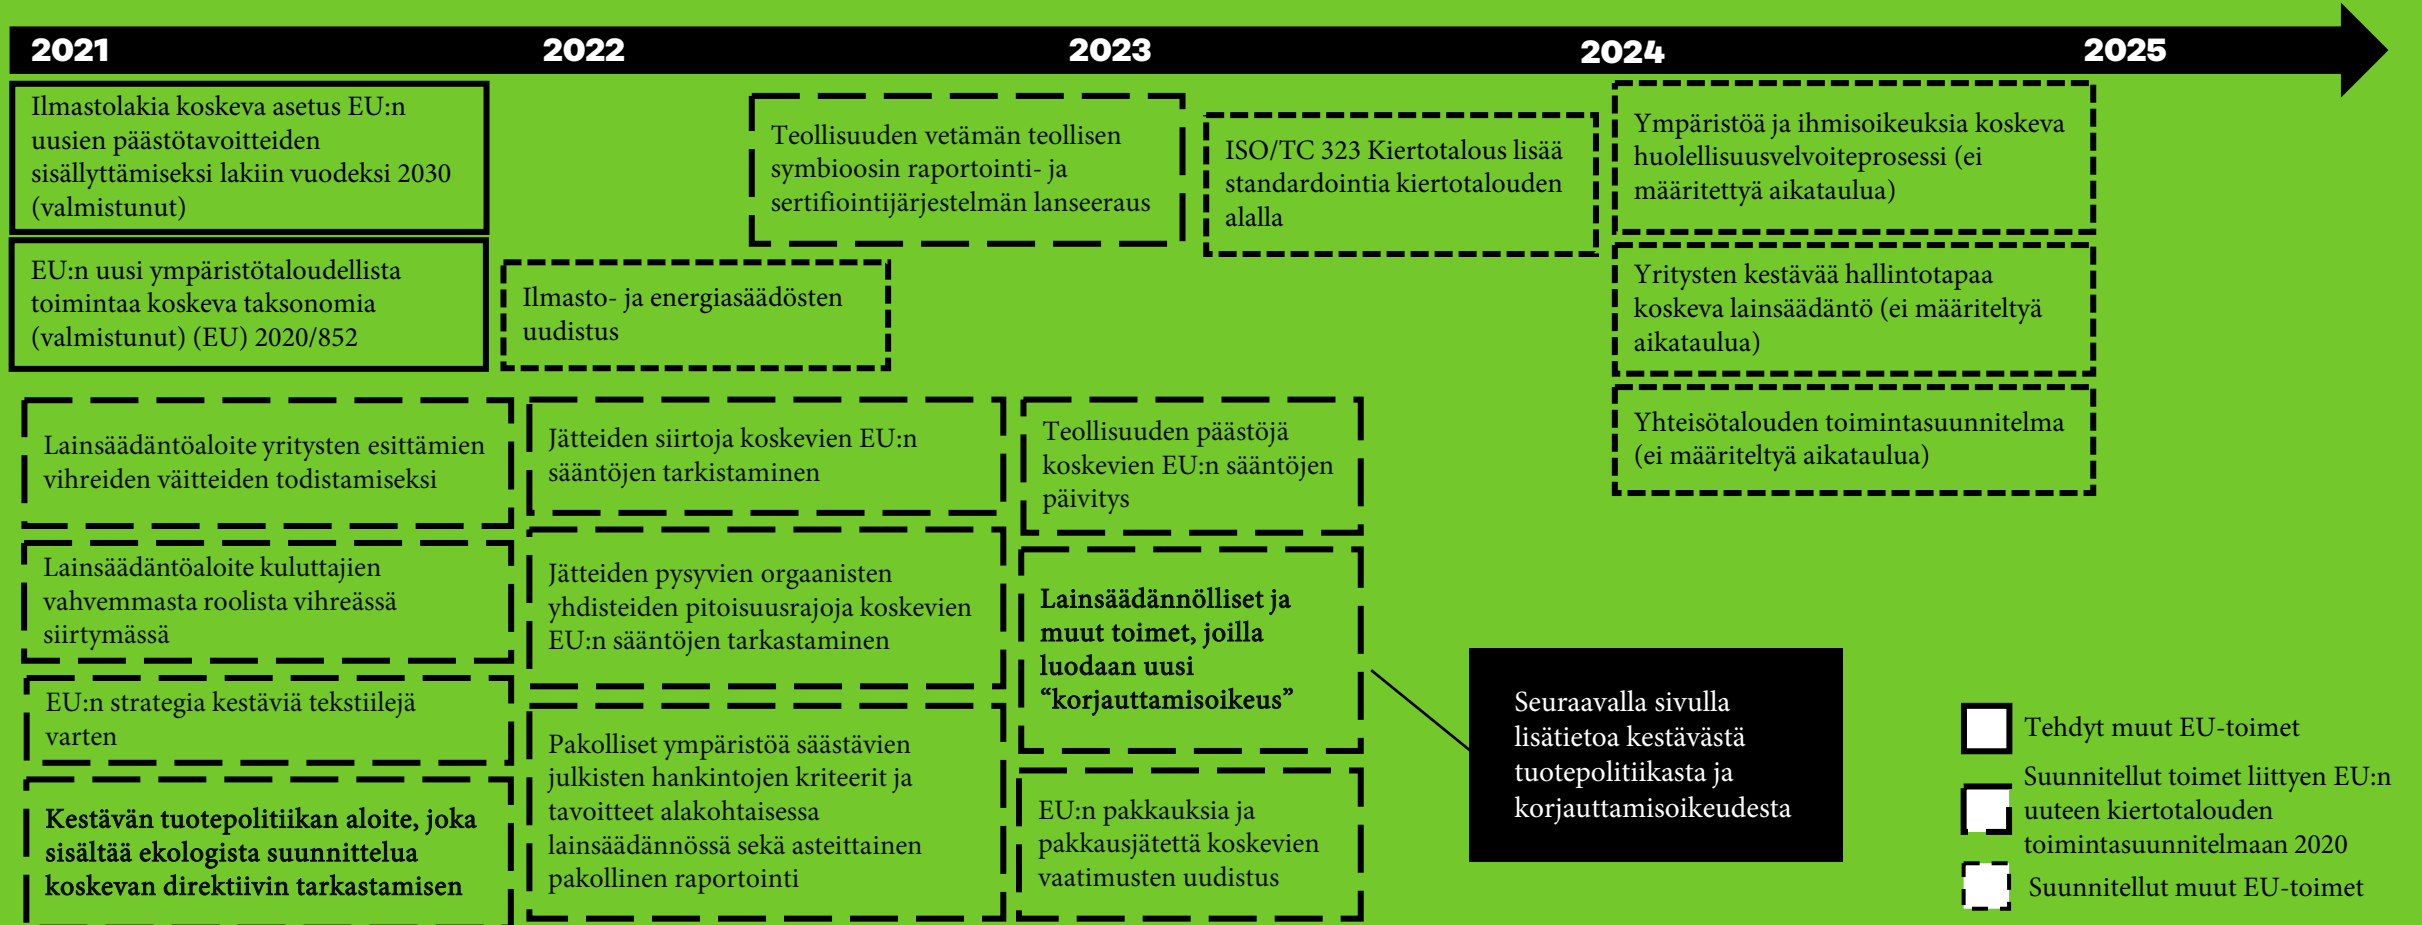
2021 2022 2023 2024 2025

Ilmastolakia koskeva asetus EU:n uusien päästötavoitteiden sisällyttämiseksi lakiin vuodeksi 2030 (valmistunut)

EU:n uusi ympäristötaloudellista toimintaa koskeva taksonomia (valmistunut) (EU) 2020/852

Teollisuuden vetämän teollisen symbioosin raportointi- ja sertifiointijärjestelmän lanseeraus

Ilmasto- ja energiasäädösten uudistus

ISO/TC 323 Kiertotalous lisää standardointia kiertotalouden alalla

Ympäristöä ja ihmisoikeuksia koskeva huolellisuusvelvoiteprosessi (ei määritettyä aikataulua)

Yritysten kestävää hallintotapaa koskeva lainsäädäntö (ei määriteltyä aikataulua)

Yhteisötalouden toimintasuunnitelma (ei määriteltyä aikataulua)

Lainsäädäntöaloite yritysten esittämien vihreiden väitteiden todistamiseksi

Jätteiden siirtoja koskevien EU:n sääntöjen tarkistaminen

Teollisuuden päästöjä koskevien EU:n sääntöjen päivitys

Lainsäädäntöaloite kuluttajien vahvemmasta roolista vihreässä siirtymässä

Jätteiden pysyvien orgaanisten yhdisteiden pitoisuusrajoja koskevien EU:n sääntöjen tarkastaminen

Lainsäädännölliset ja muut toimet, joilla luodaan uusi “korjauttamisoikeus”

EU:n strategia kestäviä tekstiilejä varten

Seuraavalla sivulla lisätietoa kestävästä tuotepolitiikasta ja korjauttamisoikeudesta

Kestävän tuotepolitiikan aloite, joka sisältää ekologista suunnittelua koskevan direktiivin tarkastamisen

Pakolliset ympäristöä säästävien julkisten hankintojen kriteerit ja tavoitteet alakohtaisessa lainsäädännössä sekä asteittainen pakollinen raportointi

EU:n pakkauksia ja pakkausjätettä koskevien vaatimusten uudistus

Tehdyt muut EU-toimet

Suunnitellut toimet liittyen EU:n uuteen kiertotalouden toimintasuunnitelmaan 2020

Suunnitellut muut EU-toimet